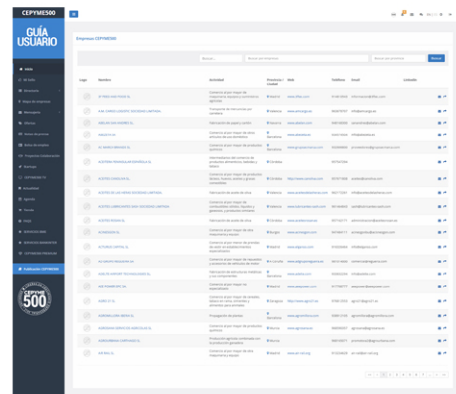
CEPYME500

GUÍA USUARIO

Empresas CEPYME500

Buscar

| Logo | Nombre | Actividad | Provincia / Localidad | Web | Teléfono | Email | LinkedIn |
|---|---|---|---|---|---|---|---|
| | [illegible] | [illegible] | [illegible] | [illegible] | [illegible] | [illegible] | |

CEPYME 500